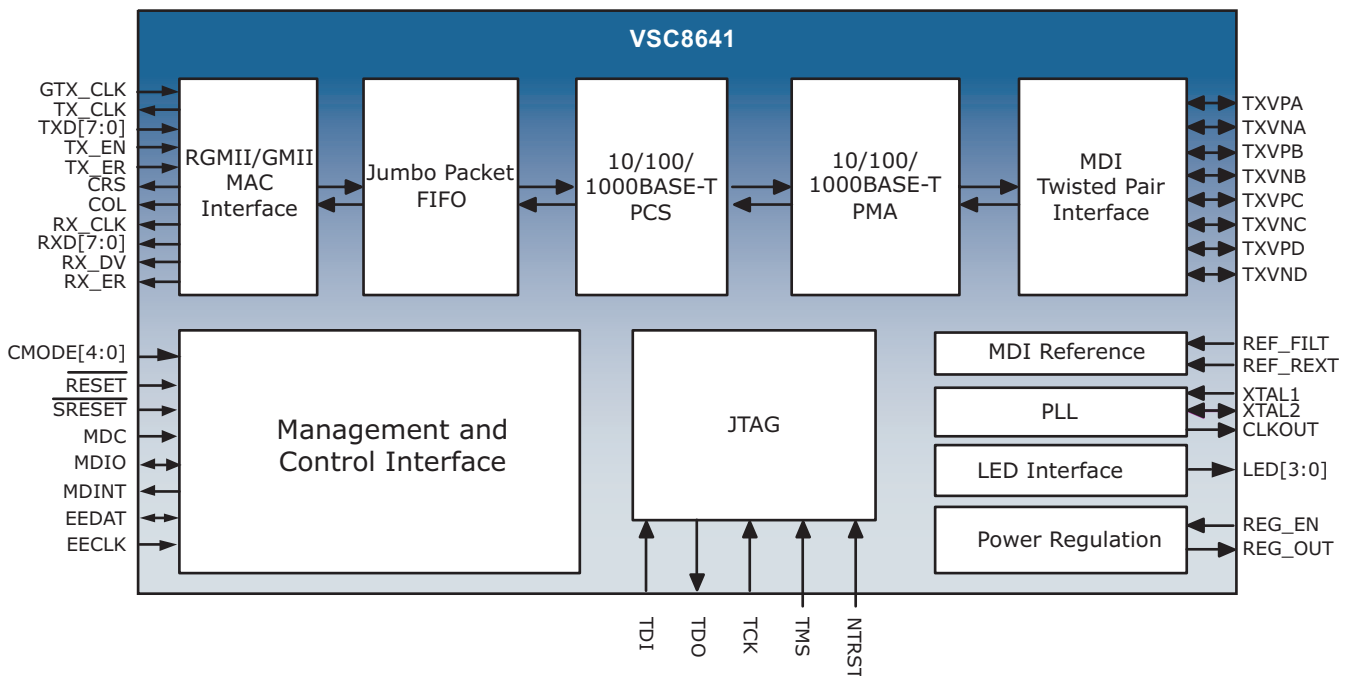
VSC8641

GTX_CLK
TX_CLK
TXD[7:0]
TX_EN
TX_ER
CRS
COL
RX_CLK
RXD[7:0]
RX_DV
RX_ER

RGMII/GMII MAC Interface

Jumbo Packet FIFO

10/100/ 1000BASE-T PCS

10/100/ 1000BASE-T PMA

MDI Twisted Pair Interface

TXVPA
TXVNA
TXVPB
TXVNB
TXVPC
TXVNC
TXVPD
TXVND

CMODE[4:0]
$\overline{\text{RESET}}$
$\overline{\text{SRESET}}$
MDC
MDIO
MDINT
EEDAT
EECLK

Management and Control Interface

JTAG

TDI
TDO
TCK
TMS
NTRST

MDI Reference
REF_FILT
REF_REXT

PLL
XTAL1
XTAL2
CLKOUT

LED Interface
LED[3:0]

Power Regulation
REG_EN
REG_OUT